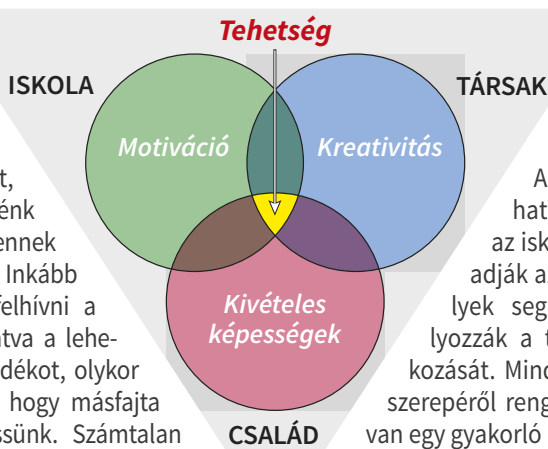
Tehetség

ISKOLA

TÁRSAK

Motiváció

Kreativitás

Kivételes képességek

CSALÁD

t,
énk
ennek
Inkább
felhívni a
tva a lehe-
dékot, olykor
hogy másfajta
ssünk. Számtalan

A
hat
az isk
adják a
lyek seg
lyozzák a t
kozását. Mind
szerepéről reng
van egy gyakorló